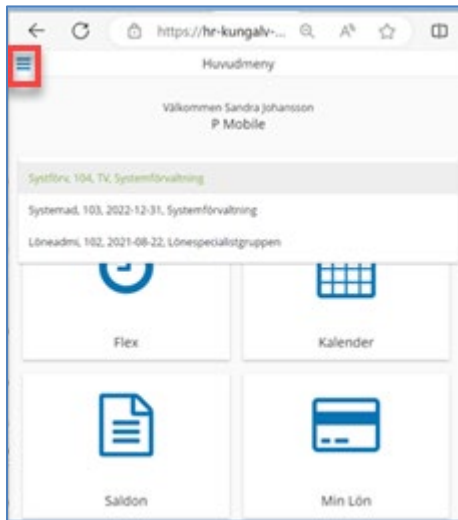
https://hr-kungalv-...

Huvudmeny

Välkommen Sandra Johansson
P Mobile

Systförv, 104, TV, Systemförvaltning

Systemad, 103, 2022-12-31, Systemförvaltning

Löneadmi, 102, 2021-08-22, Lönespecialistgruppen

Flex

Kalender

Saldon

Min Lön